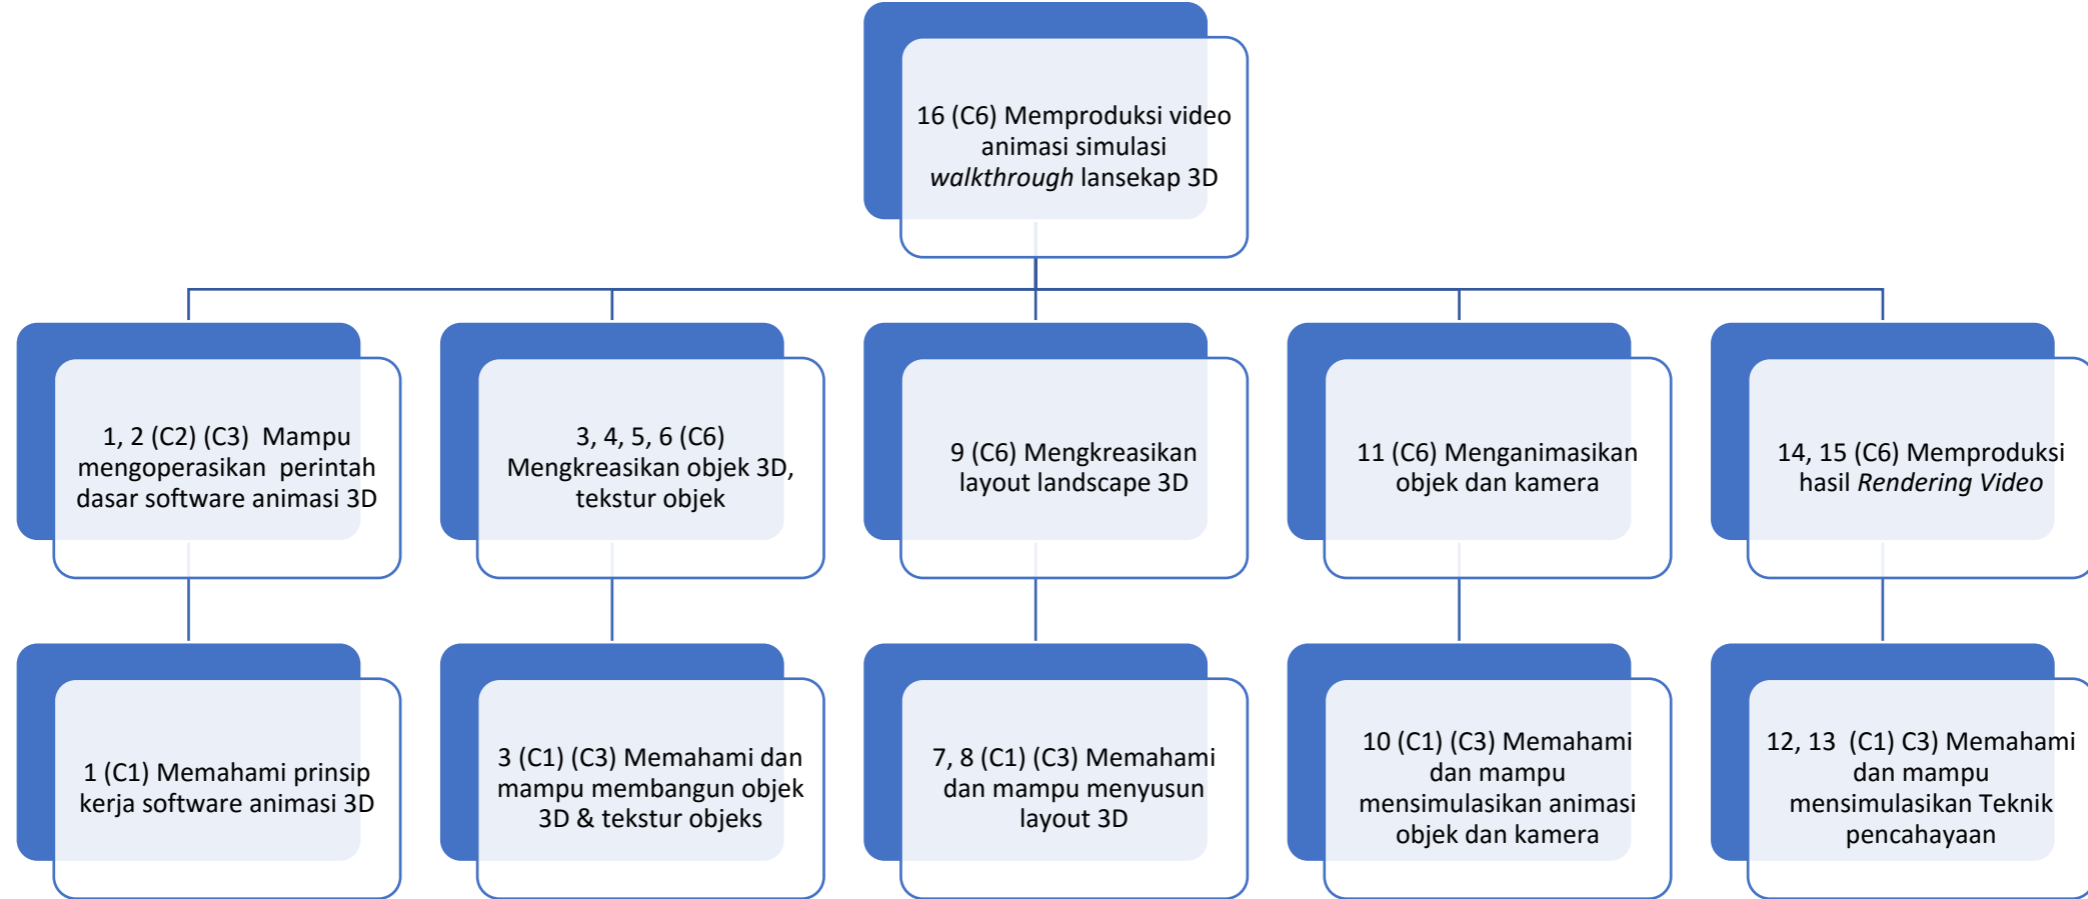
16 (C6) Memproduksi video animasi simulasi *walkthrough* lansekap 3D

1, 2 (C2) (C3) Mampu mengoperasikan perintah dasar software animasi 3D

3, 4, 5, 6 (C6) Mengkreasikan objek 3D, tekstur objek

9 (C6) Mengkreasikan layout landscape 3D

11 (C6) Menganimasikan objek dan kamera

14, 15 (C6) Memproduksi hasil *Rendering Video*

1 (C1) Memahami prinsip kerja software animasi 3D

3 (C1) (C3) Memahami dan mampu membangun objek 3D & tekstur objeks

7, 8 (C1) (C3) Memahami dan mampu menyusun layout 3D

10 (C1) (C3) Memahami dan mampu mensimulasikan animasi objek dan kamera

12, 13 (C1) C3) Memahami dan mampu mensimulasikan Teknik pencahayaan